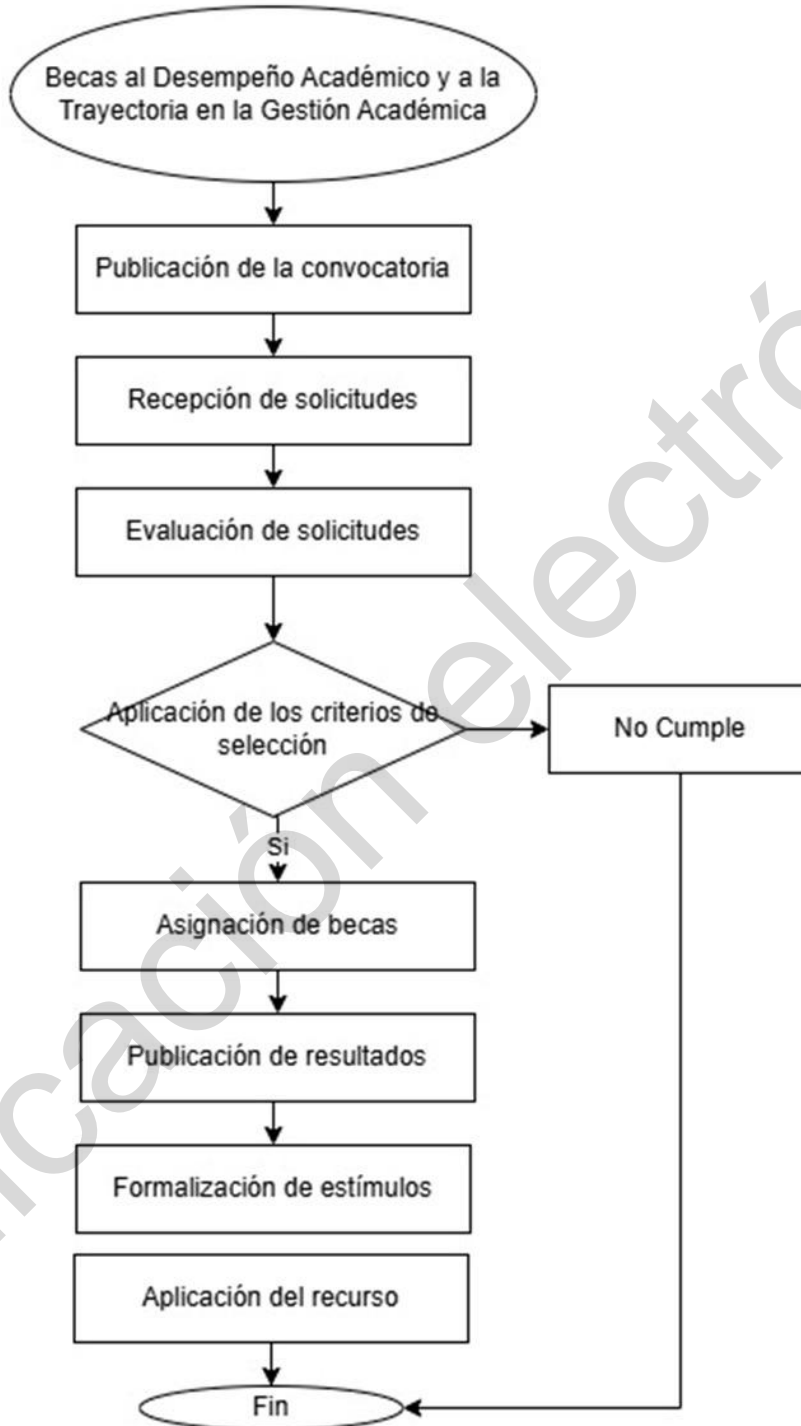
Becas al Desempeño Académico y a la Trayectoria en la Gestión Académica

Publicación de la convocatoria

Recepción de solicitudes

Evaluación de solicitudes

Aplicación de los criterios de selección

No Cumple

Si

Asignación de becas

Publicación de resultados

Formalización de estímulos

Aplicación del recurso

Fin

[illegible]cación electró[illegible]